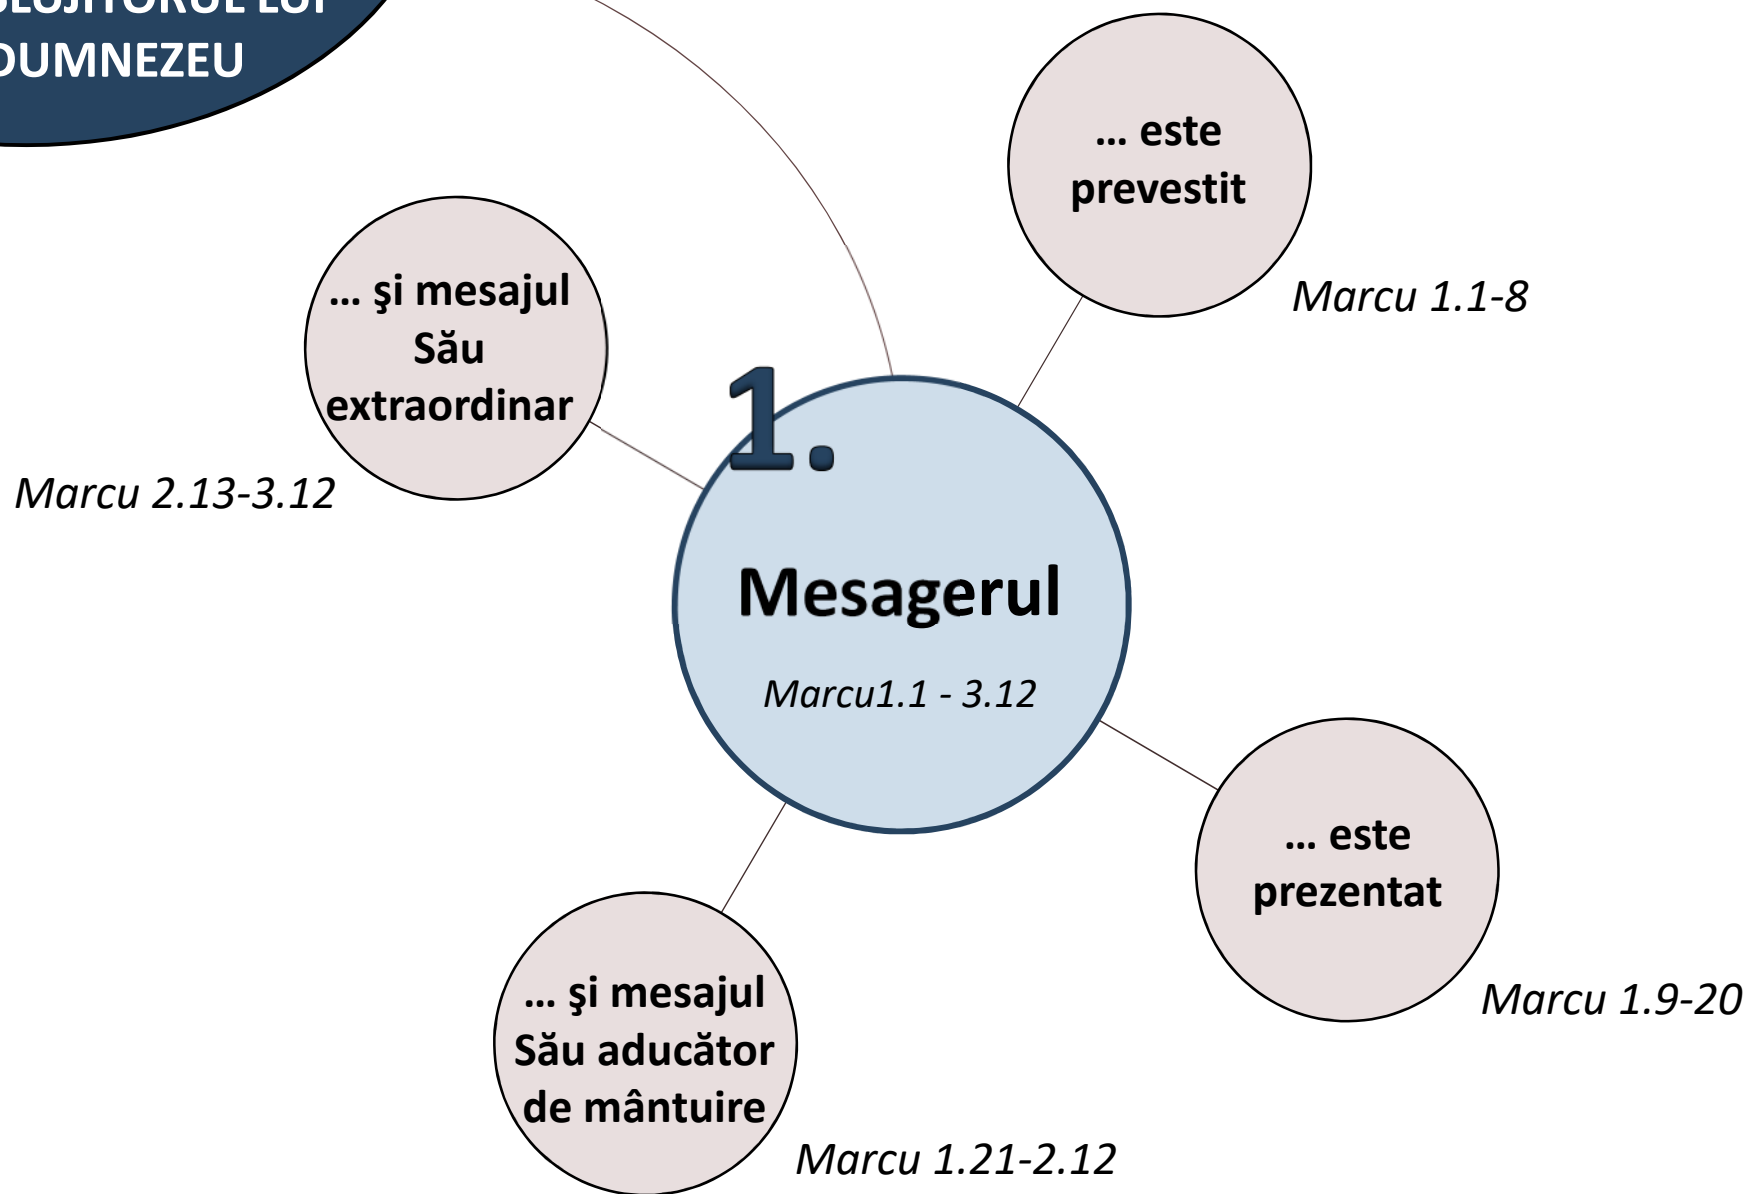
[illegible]UJITORUL LUI
DUMNEZEU

... este prevestit

Marcu 1.1-8

... şi mesajul Său extraordinar

Marcu 2.13-3.12

1.

Mesagerul

Marcu1.1 - 3.12

... este prezentat

Marcu 1.9-20

... şi mesajul Său aducător de mântuire

Marcu 1.21-2.12